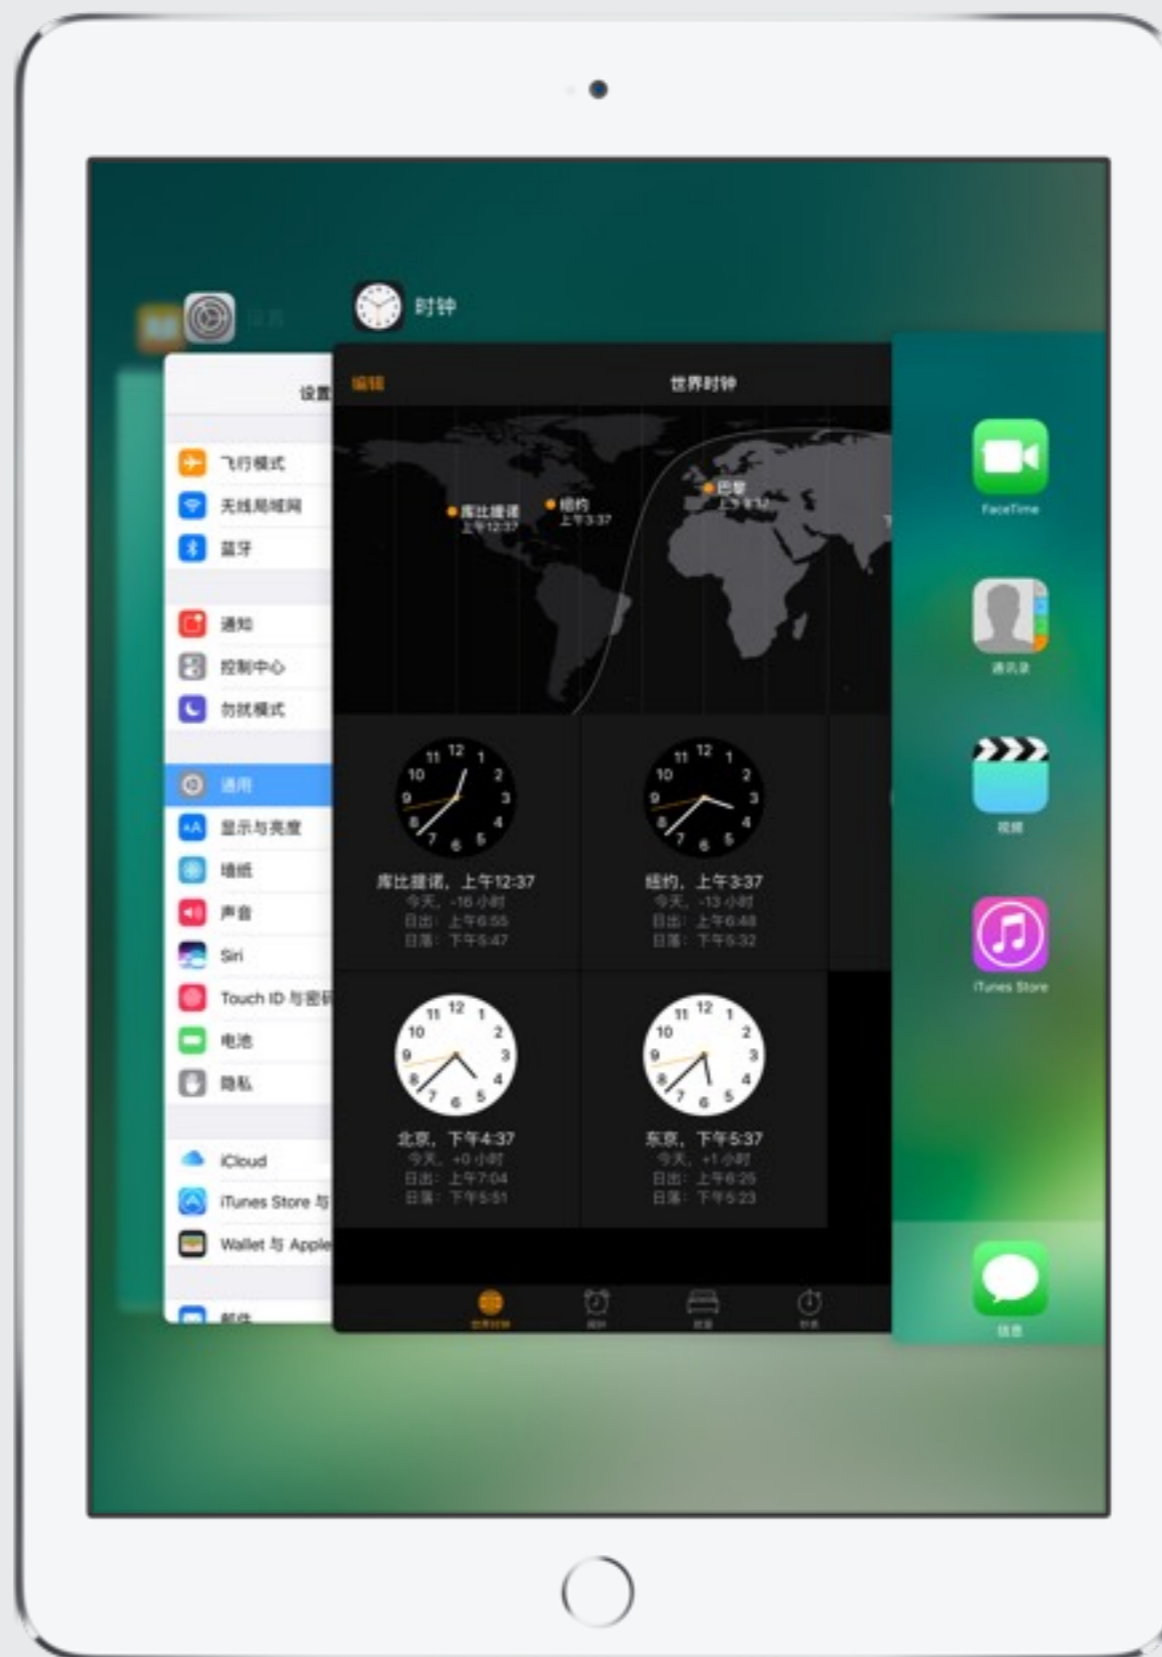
设置

时钟

设置

飞行模式
无线局域网
蓝牙

通知
控制中心
勿扰模式

通用
显示与亮度
墙纸
声音
Siri
Touch ID 与密
电池
隐私

iCloud
iTunes Store 与
Wallet 与 Apple
邮件

编辑

世界时钟

库比蒂诺
上午12:37
纽约
上午3:37
巴黎
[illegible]

库比蒂诺，上午12:37
今天，-16 小时
日出：上午6:55
日落：下午5:47

纽约，上午3:37
今天，-13 小时
日出：上午6:48
日落：下午5:32

北京，下午4:37
今天，+0 小时
日出：上午7:04
日落：下午5:51

东京，下午5:37
今天，+1 小时
日出：上午6:25
日落：下午5:23

世界时钟
闹钟
就寝
秒表

FaceTime
通讯录
视频
iTunes Store
信息